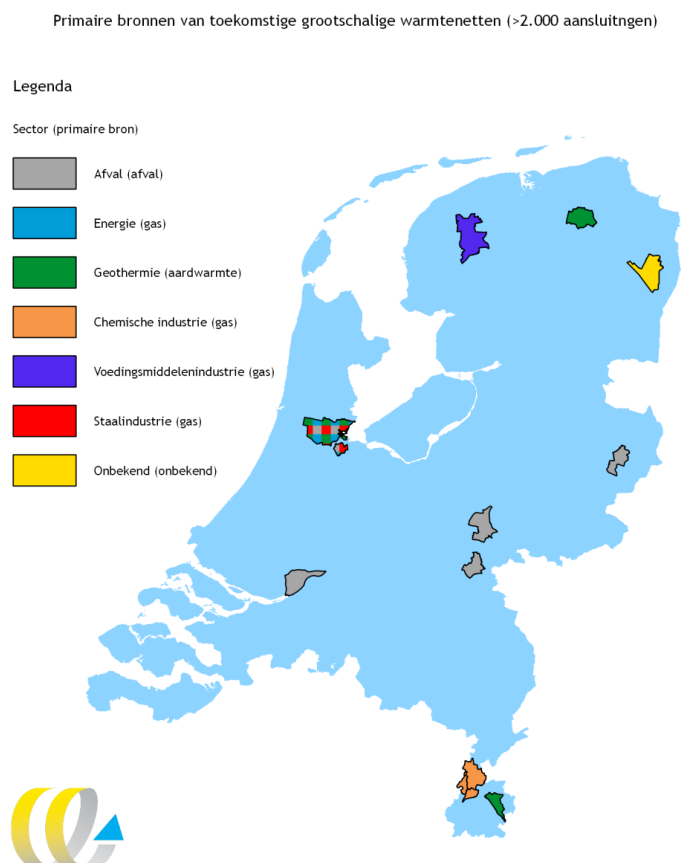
Primaire bronnen van toekomstige grootschalige warmtenetten (>2.000 aansluitngen)

Legenda

Sector (primaire bron)

Afval (afval)

Energie (gas)

Geothermie (aardwarmte)

Chemische industrie (gas)

Voedingsmiddelenindustrie (gas)

Staalindustrie (gas)

Onbekend (onbekend)